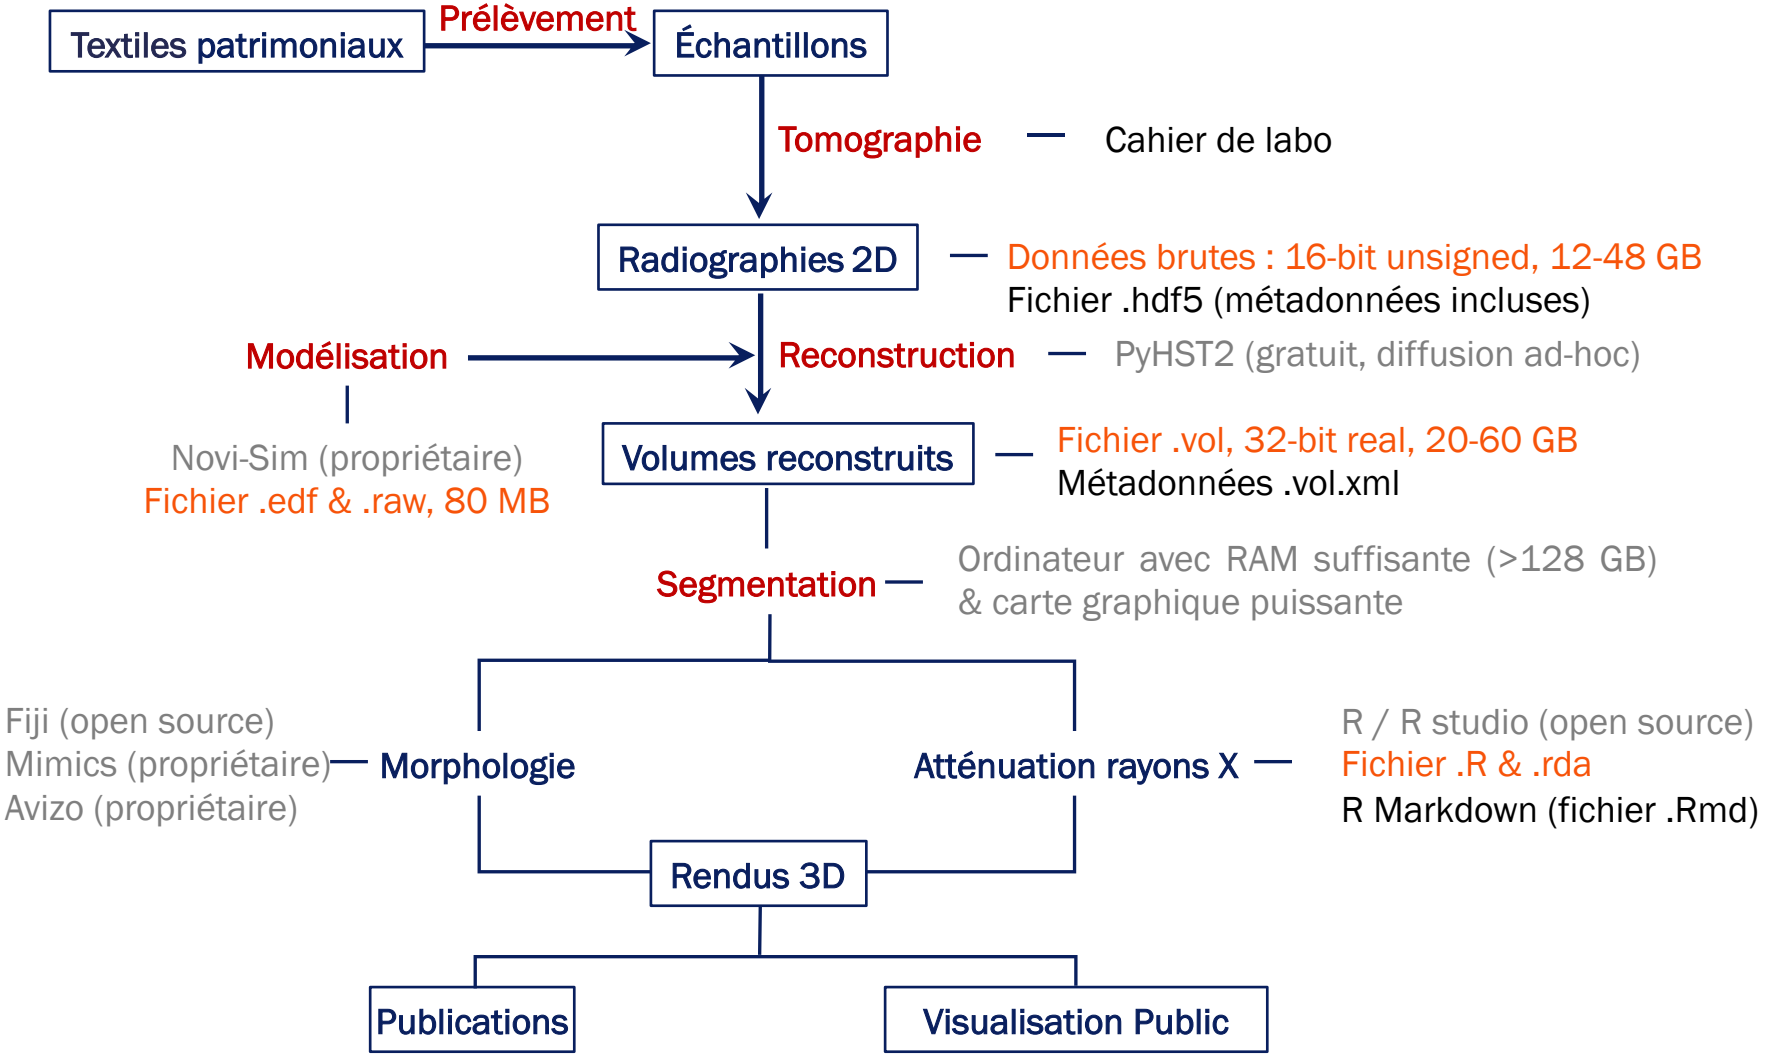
Textiles patrimoniaux
Prélèvement
Échantillons
Tomographie
Cahier de labo
Radiographies 2D
Données brutes : 16-bit unsigned, 12-48 GB
Fichier .hdf5 (métadonnées incluses)
Modélisation
Reconstruction
PyHST2 (gratuit, diffusion ad-hoc)
Novi-Sim (propriétaire)
Fichier .edf & .raw, 80 MB
Volumes reconstruits
Fichier .vol, 32-bit real, 20-60 GB
Métadonnées .vol.xml
Segmentation
Ordinateur avec RAM suffisante (>128 GB)
& carte graphique puissante
Fiji (open source)
Mimics (propriétaire)
Avizo (propriétaire)
Morphologie
Atténuation rayons X
R / R studio (open source)
Fichier .R & .rda
R Markdown (fichier .Rmd)
Rendus 3D
Publications
Visualisation Public